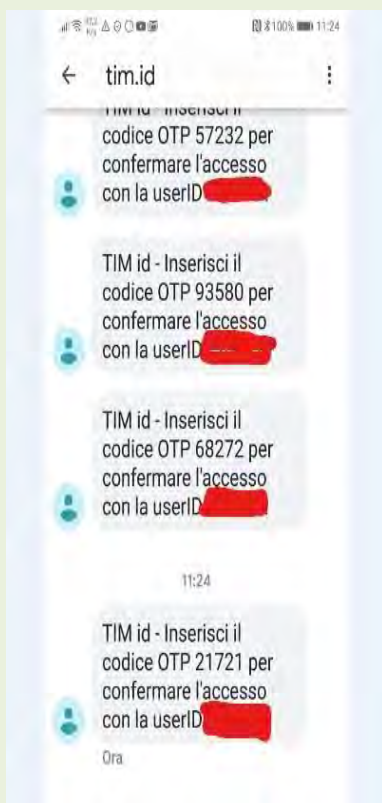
100% 11:24

tim.id

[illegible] codice OTP 57232 per confermare l'accesso con la userID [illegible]

TIM id - Inserisci il codice OTP 93580 per confermare l'accesso con la userID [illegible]

TIM id - Inserisci il codice OTP 68272 per confermare l'accesso con la userID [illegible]

11:24

TIM id - Inserisci il codice OTP 21721 per confermare l'accesso con la userID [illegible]

Ora